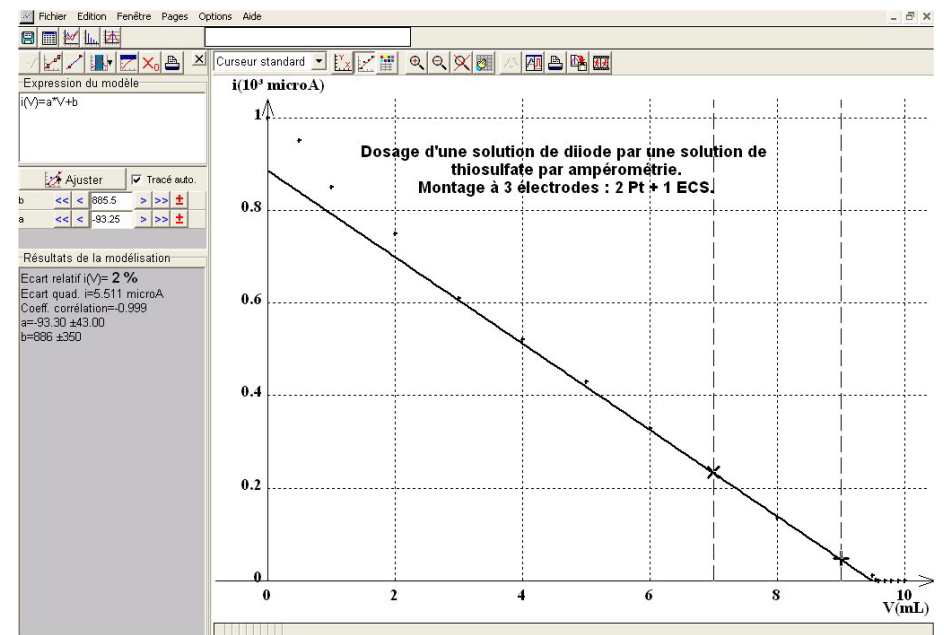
Fichier Edition Fenêtre Pages Options Aide

Curseur standard

Expression du modèle

i(V)=a*V+b

Ajuster

Tracé auto.

b << < 885.5 > >> ±

a << < -93.25 > >> ±

Résultats de la modélisation

Ecart relatif i(V)= 2 %
Ecart quad. i=5.511 microA
Coeff. corrélation=-0.999
a=-93.30 ±43.00
b=886 ±350

i(10³ microA)

Dosage d'une solution de diiode par une solution de thiosulfate par ampérométrie.
Montage à 3 électrodes : 2 Pt + 1 ECS.

1

0.8

0.6

0.4

0.2

0

0 2 4 6 8 10

V(mL)